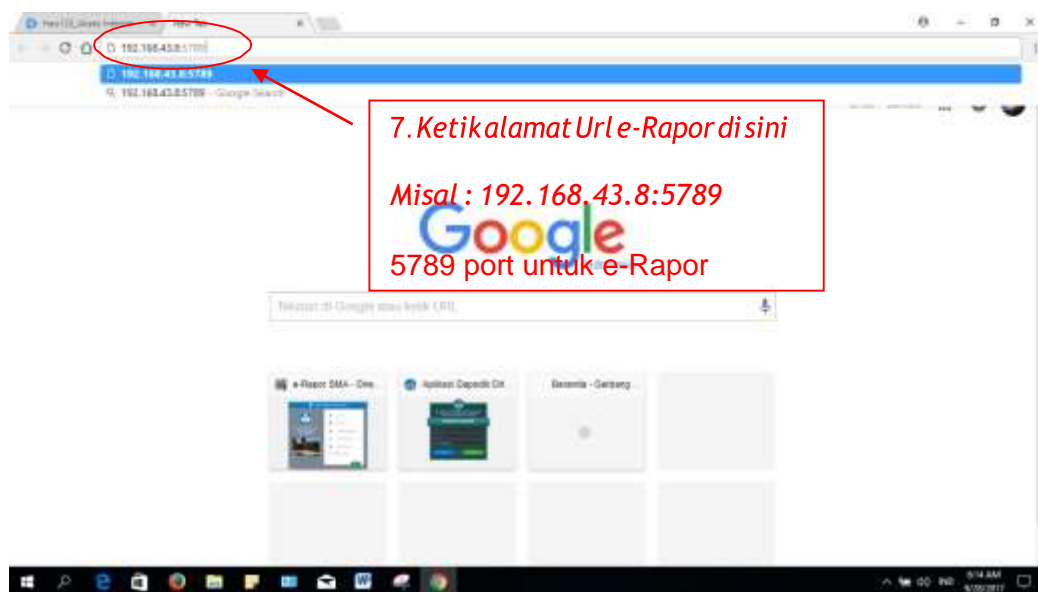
New Tab

192.168.43.8:5789

192.168.43.8:5789

192.168.43.8:5789 - Google Search

7.Ketik alamat Url e-Rapor di sini

Misal : 192.168.43.8:5789

Google

5789 port untuk e-Rapor

Telusuri di Google atau ketik URL

e-Rapor SMA - Ons...

Aplikasi Dapodik Ol...

Beranda - Gerbang...

9:14 AM